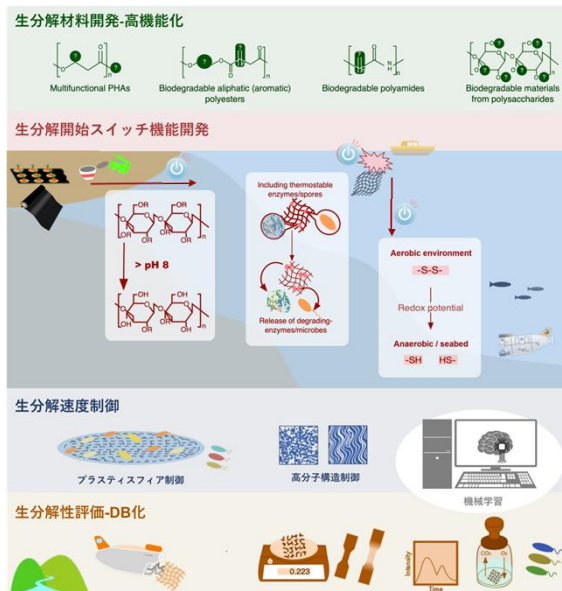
生分解材料開発-高機能化

Multifunctional PHAs

Biodegradable aliphatic (aromatic) polyesters

Biodegradable polyamides

Biodegradable materials from polysaccharides

生分解開始スイッチ機能開発

OR
OR
OR
OR
> pH 8
OH
OH
OH
OH

Including thermostable enzymes/spores

Release of degrading-enzymes/microbes

Aerobic environment
-S-S-
Redox potential
Anaerobic / seabed
-SH HS-

生分解速度制御

プラスティスフィア制御

高分子構造制御

機械学習

生分解性評価-DB化

0.223

Intensity

Time

$CO_2$ $O_2$